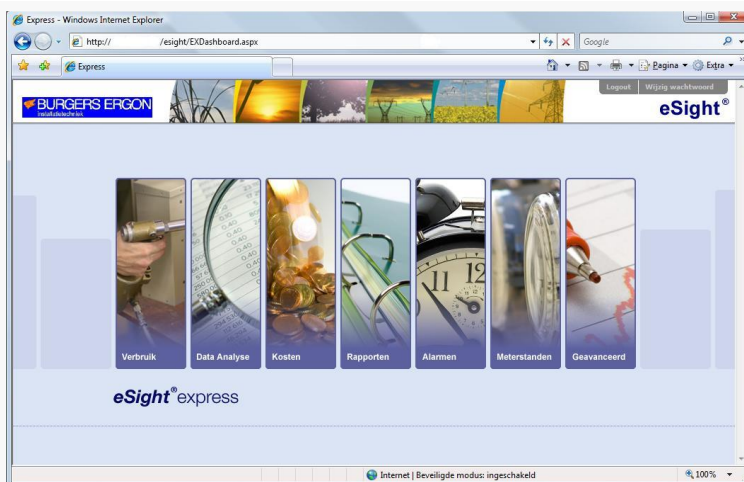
Express - Windows Internet Explorer

http:// /esight/EXDashboard.aspx

Google

Express

Pagina Extra

BURGERS ERGON installatietechniek

Logout Wijzig wachtwoord

eSight®

Verbruik

Data Analyse

Kosten

Rapporten

Alarmen

Meterstanden

Geavanceerd

eSight® express

Internet | Beveiligde modus: ingeschakeld

100%